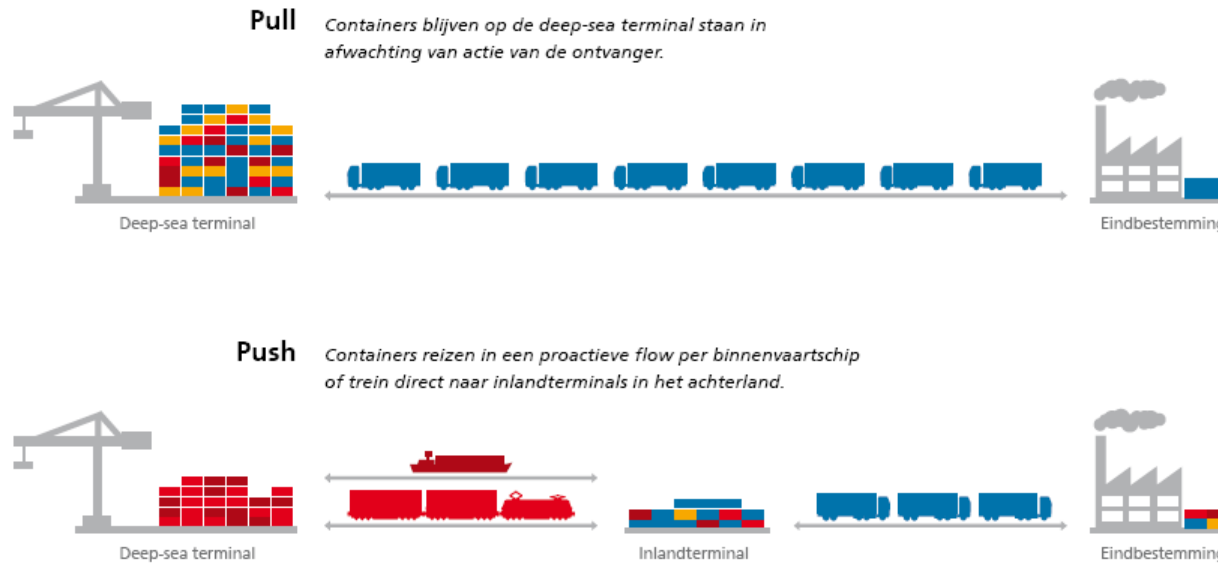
Pull

Containers blijven op de deep-sea terminal staan in afwachting van actie van de ontvanger.

Deep-sea terminal

Eindbestemming

Push

Containers reizen in een proactieve flow per binnenvaartschip of trein direct naar inlandterminals in het achterland.

Deep-sea terminal

Inlandterminal

Eindbestemming